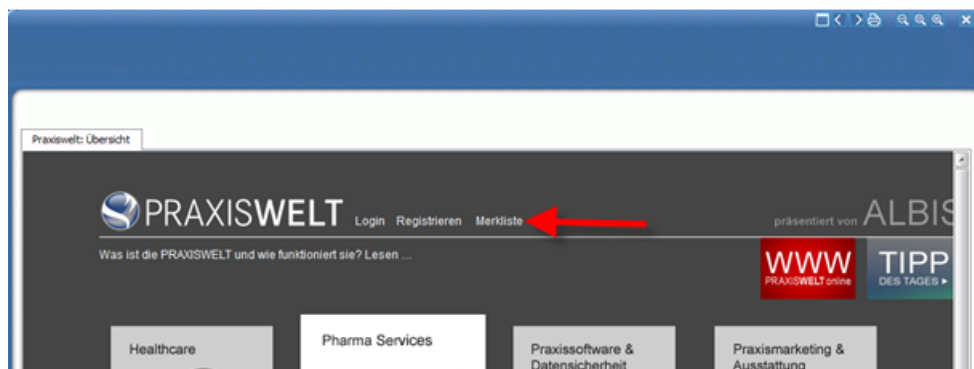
Praxiswelt: Übersicht

PRAXISWELT Login Registrieren Merkliste

präsentiert von ALBIS

Was ist die PRAXISWELT und wie funktioniert sie? Lesen ...

WWW PRAXISWELT online

TIPP DES TAGES ▸

Healthcare

Pharma Services

Praxissoftware & Datensicherheit

Praxismarketing & Ausstattung